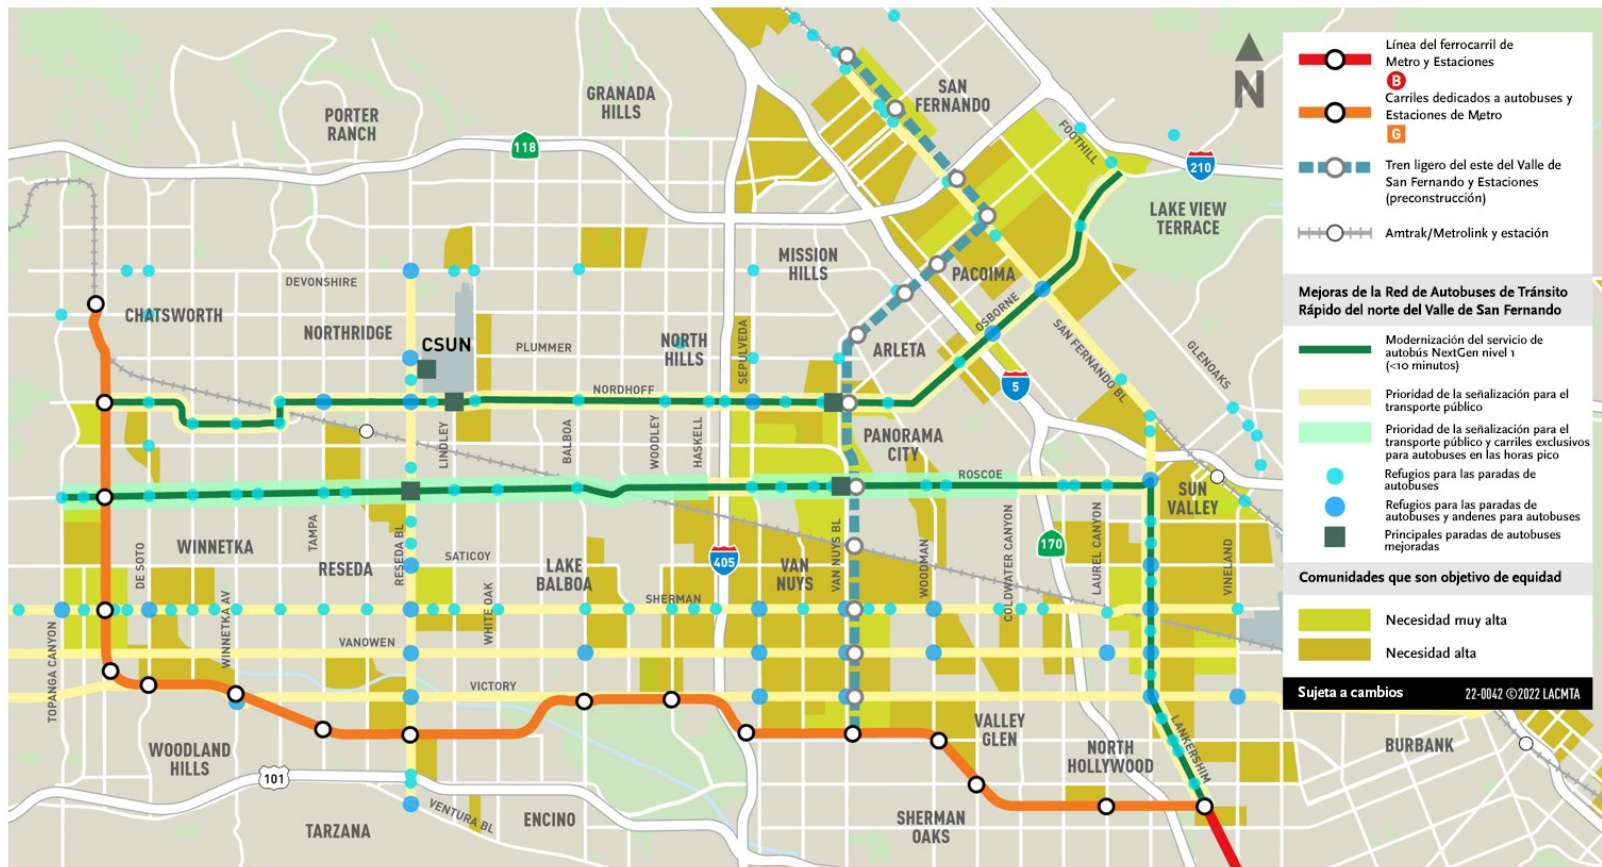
N

Línea del ferrocarril de Metro y Estaciones
B
Carriles dedicados a autobuses y Estaciones de Metro
G
Tren ligero del este del Valle de San Fernando y Estaciones (preconstrucción)
Amtrak/Metrolink y estación

Mejoras de la Red de Autobuses de Tránsito Rápido del norte del Valle de San Fernando

Modernización del servicio de autobús NextGen nivel 1 (<10 minutos)
Prioridad de la señalización para el transporte público
Prioridad de la señalización para el transporte público y carriles exclusivos para autobuses en las horas pico
Refugios para las paradas de autobuses
Refugios para las paradas de autobuses y andenes para autobuses
Principales paradas de autobuses mejoradas

Comunidades que son objetivo de equidad

Necesidad muy alta
Necesidad alta

Sujeta a cambios
22-0042 ©2022 LACMTA

PORTER RANCH
GRANADA HILLS
SAN FERNANDO
118
210
FOOTHILL
LAKE VIEW TERRACE
MISSION HILLS
PACOIMA
DEVONSHIRE
CHATSWORTH
NORTHRIDGE
CSUN
PLUMMER
NORTH HILLS
SEPULVEDA
ARLETA
OSBORNE
SAN FERNANDO BL
GLENOAKS
5
NORDHOFF
LINDLEY
BALBOA
WOODLEY
HASKELL
PANORAMA CITY
ROSCOE
SUN VALLEY
WINNETKA
DE SOTO
TAMPA
RESEDA
RESEDA BL
SATICOY
LAKE BALBOA
405
VAN NUYS
VAN NUYS BL
WOODMAN
COLDWATER CANYON
170
LAUREL CANYON
VINELAND
SHERMAN
WINNETKA AV
WHITE OAK
VANOWEN
TOPANGA CANYON
VICTORY
WOODLAND HILLS
VALLEY GLEN
NORTH HOLLYWOOD
LANKERSHIM
BURBANK
101
VENTURA BL
TARZANA
ENCINO
SHERMAN OAKS